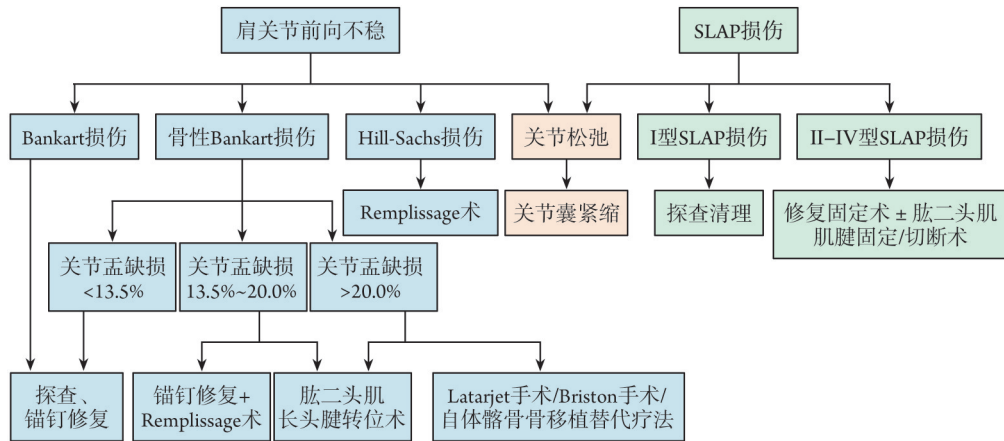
肩关节前向不稳

SLAP损伤

Bankart损伤

骨性Bankart损伤

Hill-Sachs损伤

关节松弛

I型SLAP损伤

II–IV型SLAP损伤

Remplissage术

关节囊紧缩

探查清理

修复固定术 ± 肱二头肌肌腱固定/切断术

关节盂缺损 <13.5%

关节盂缺损 13.5%~20.0%

关节盂缺损 >20.0%

探查、锚钉修复

锚钉修复+Remplissage术

肱二头肌长头腱转位术

Latarjet手术/Briston手术/自体髂骨骨移植替代疗法